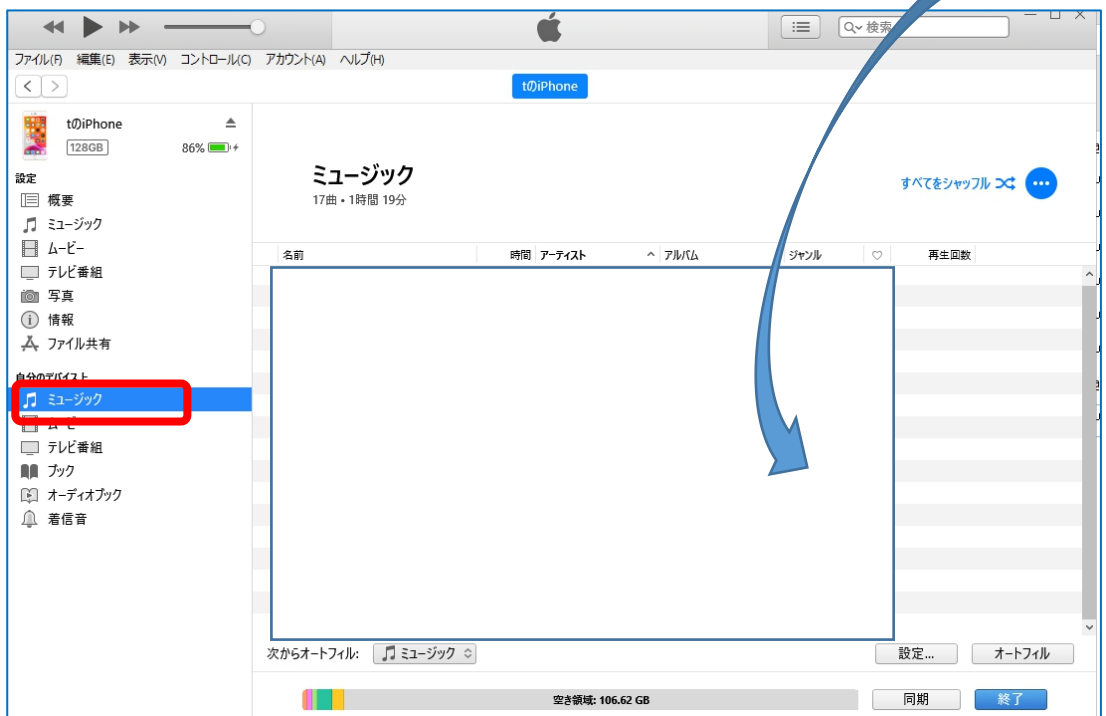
検索

ファイル(F) 編集(E) 表示(V) コントロール(C) アカウント(A) ヘルプ(H)

tのiPhone

tのiPhone
128GB 86%

設定
概要
ミュージック
ムービー
テレビ番組
写真
情報
ファイル共有

自分のデバイス上
ミュージック
ムービー
テレビ番組
ブック
オーディオブック
着信音

ミュージック
17曲 • 1時間 19分

すべてをシャッフル

名前 | 時間 | アーティスト | アルバム | ジャンル | ♡ | 再生回数

次からオートフィル: ミュージック

設定... オートフィル

空き領域: 106.62 GB

同期 終了